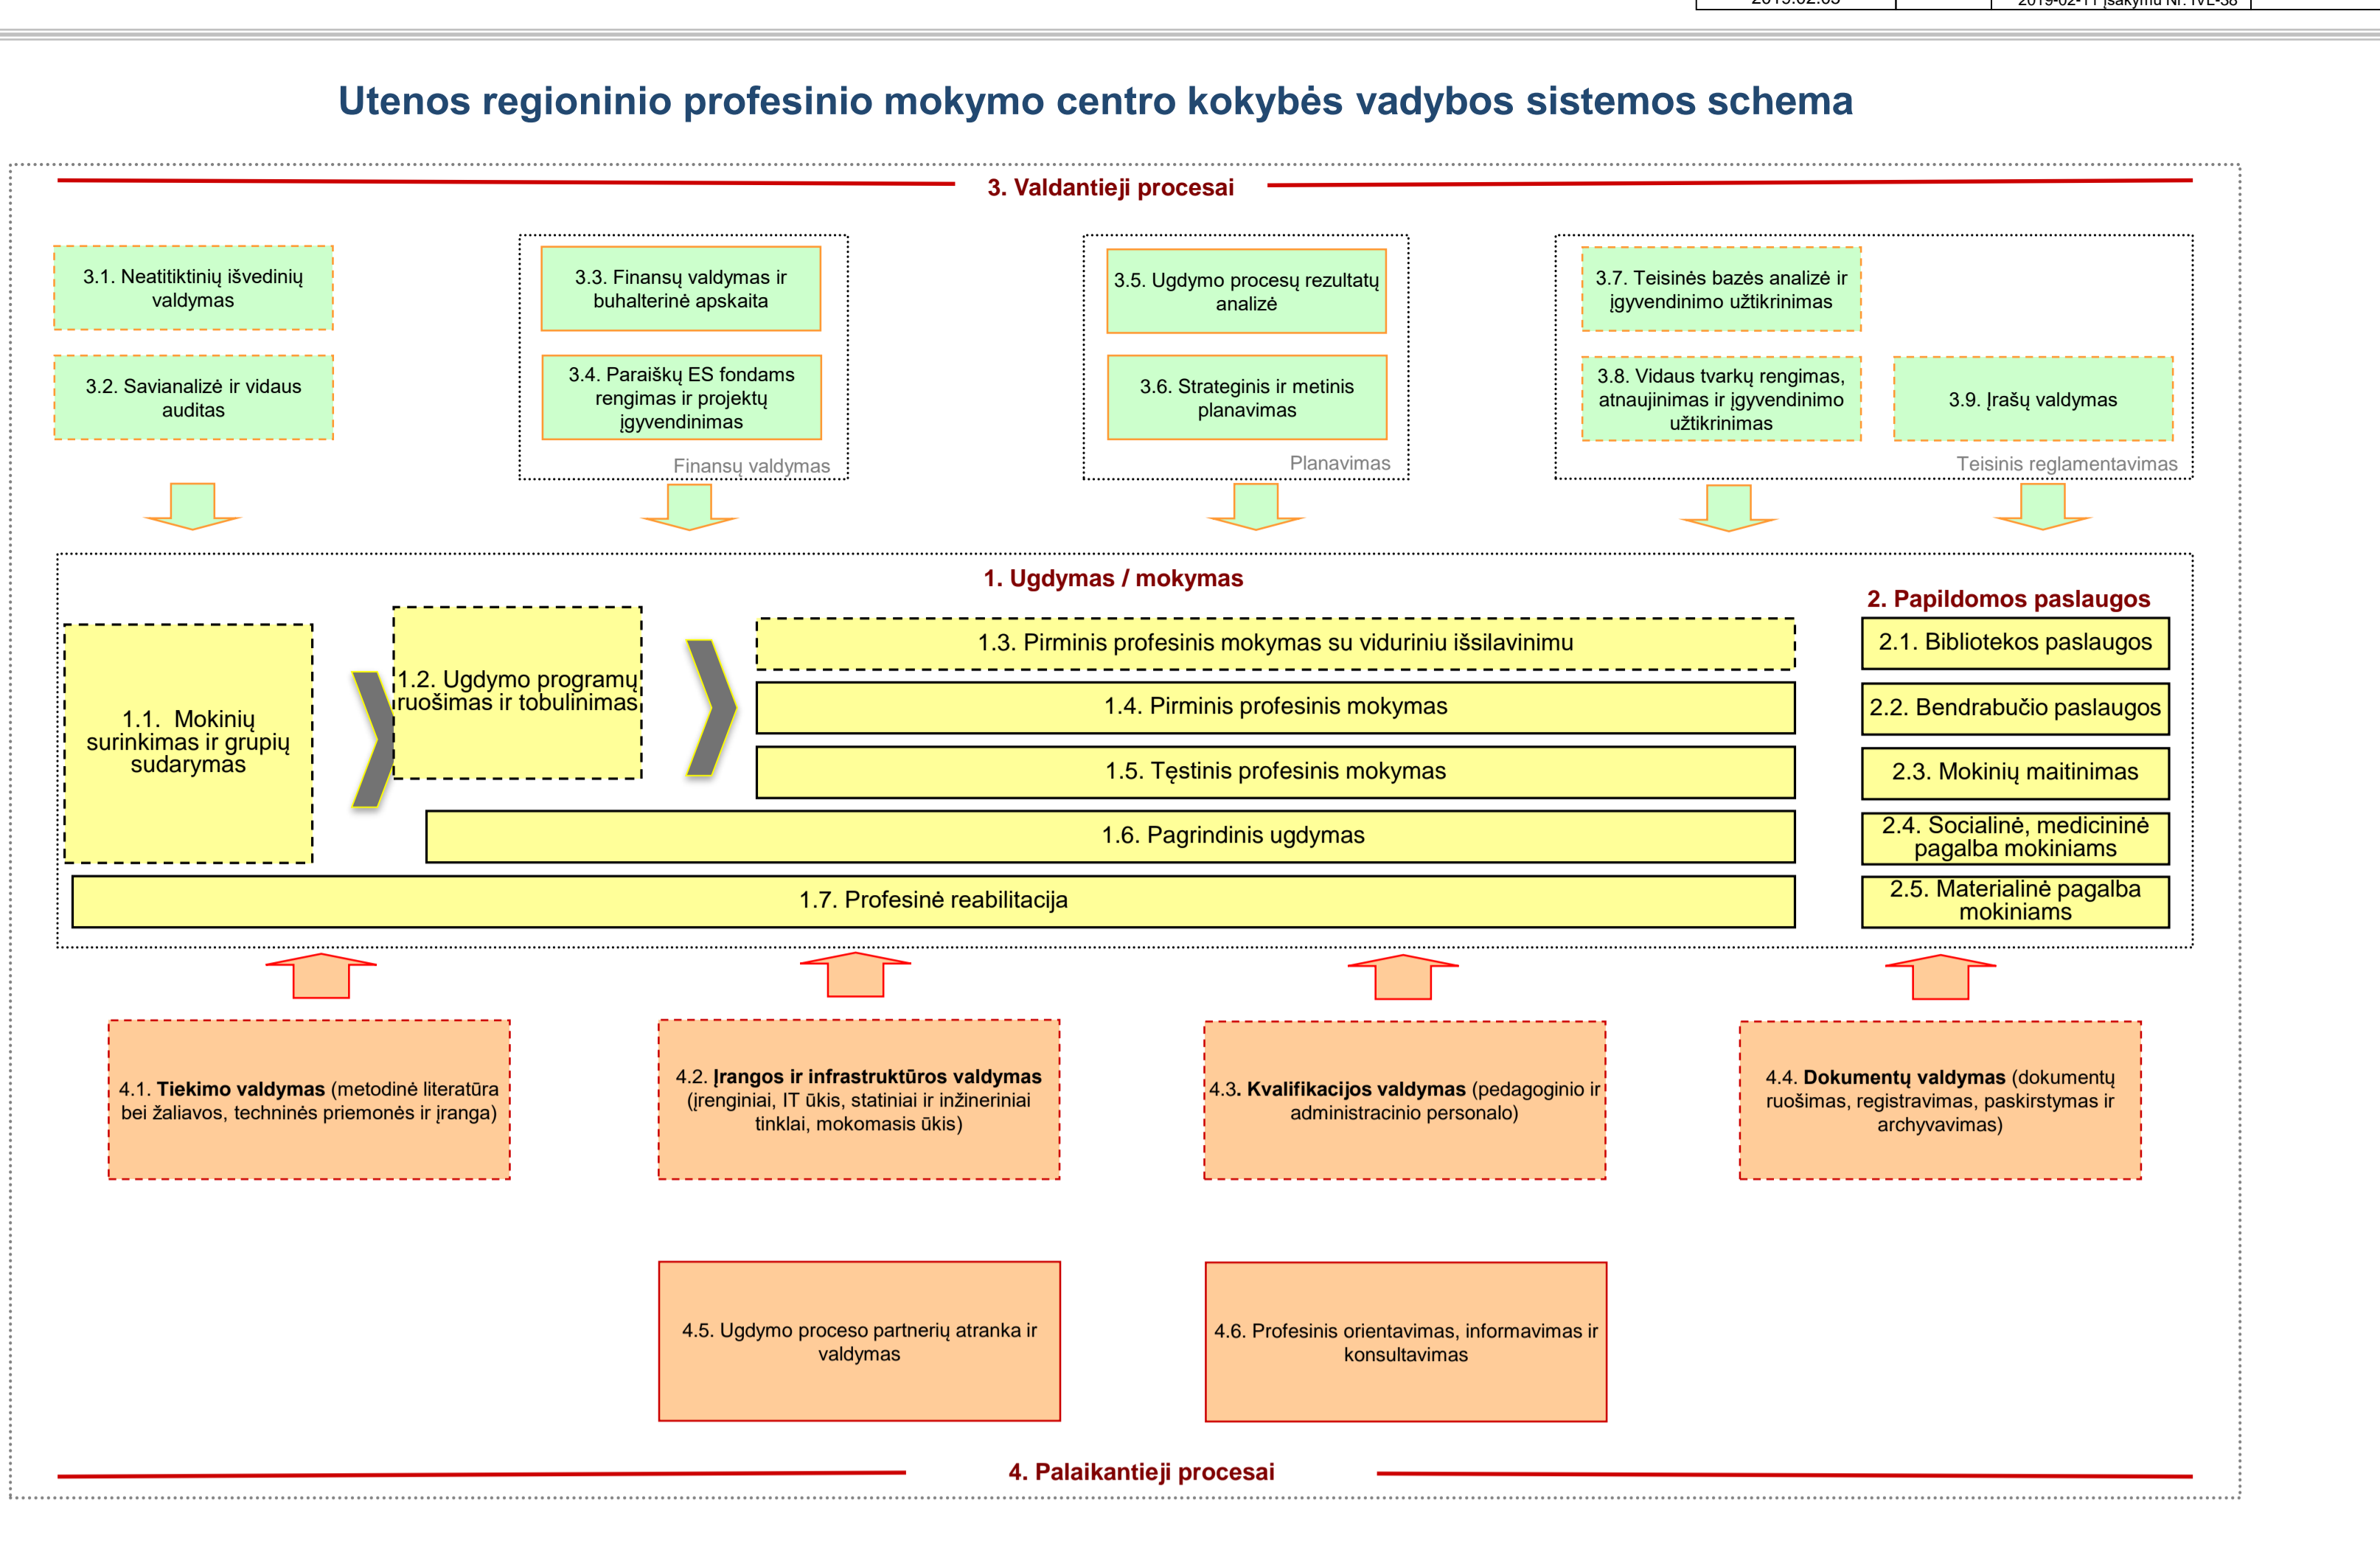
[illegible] | | 2019-02-11 įsakymu Nr. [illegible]

Utenos regioninio profesinio mokymo centro kokybės vadybos sistemos schema

3. Valdantieji procesai

3.1. Neatitiktinių išvedinių valdymas

3.2. Savianalizė ir vidaus auditas

3.3. Finansų valdymas ir buhalterinė apskaita

3.4. Paraiškų ES fondams rengimas ir projektų įgyvendinimas

Finansų valdymas

3.5. Ugdymo procesų rezultatų analizė

3.6. Strateginis ir metinis planavimas

Planavimas

3.7. Teisinės bazės analizė ir įgyvendinimo užtikrinimas

3.8. Vidaus tvarkų rengimas, atnaujinimas ir įgyvendinimo užtikrinimas

3.9. Įrašų valdymas

Teisinis reglamentavimas

1. Ugdymas / mokymas

1.1. Mokinių surinkimas ir grupių sudarymas

1.2. Ugdymo programų ruošimas ir tobulinimas

1.3. Pirminis profesinis mokymas su viduriniu išsilavinimu

1.4. Pirminis profesinis mokymas

1.5. Tęstinis profesinis mokymas

1.6. Pagrindinis ugdymas

1.7. Profesinė reabilitacija

2. Papildomos paslaugos

2.1. Bibliotekos paslaugos

2.2. Bendrabučio paslaugos

2.3. Mokinių maitinimas

2.4. Socialinė, medicininė pagalba mokiniams

2.5. Materialinė pagalba mokiniams

4.1. **Tiekimo valdymas** (metodinė literatūra bei žaliavos, techninės priemonės ir įranga)

4.2. **Įrangos ir infrastruktūros valdymas** (įrenginiai, IT ūkis, statiniai ir inžineriniai tinklai, mokomasis ūkis)

4.3. **Kvalifikacijos valdymas** (pedagoginio ir administracinio personalo)

4.4. **Dokumentų valdymas** (dokumentų ruošimas, registravimas, paskirstymas ir archyvavimas)

4.5. Ugdymo proceso partnerių atranka ir valdymas

4.6. Profesinis orientavimas, informavimas ir konsultavimas

4. Palaikantieji procesai